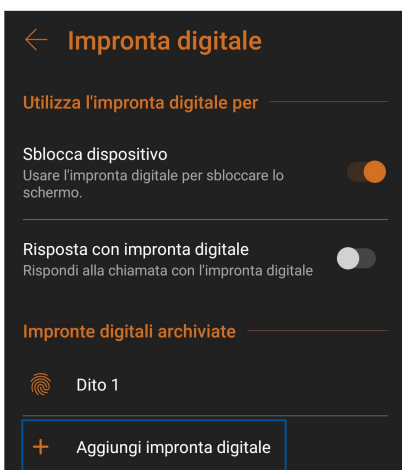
Impronta digitale

Utilizza l'impronta digitale per

Sblocca dispositivo
Usare l'impronta digitale per sbloccare lo schermo.

Risposta con impronta digitale
Rispondi alla chiamata con l'impronta digitale

Impronte digitali archiviate

Dito 1

+ Aggiungi impronta digitale